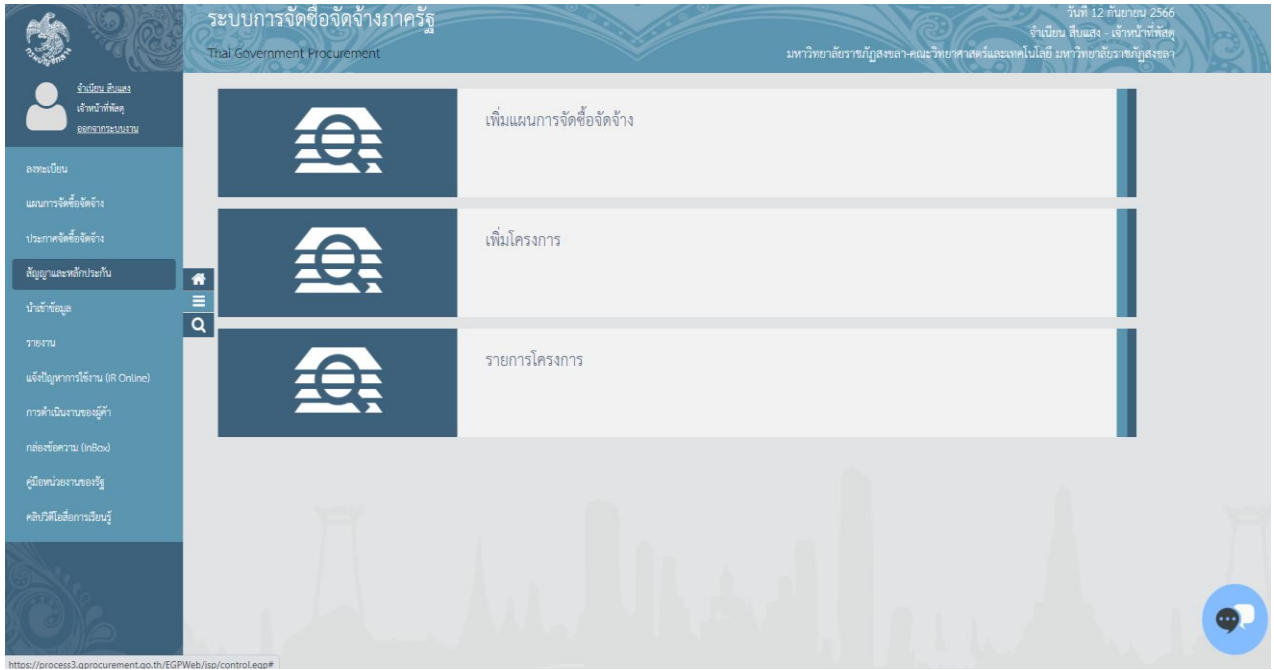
ระบบการจัดซื้อจัดจ้างภาครัฐ
Thai Government Procurement

วันที่ 12 กันยายน 2566
จำเนียน สืบแสง - เจ้าหน้าที่พัสดุ
มหาวิทยาลัยราชภัฏสงขลา-คณะวิทยาศาสตร์และเทคโนโลยี มหาวิทยาลัยราชภัฏสงขลา

จำเนียน สืบแสง
เจ้าหน้าที่พัสดุ
ออกจากระบบงาน

ลงทะเบียน
แผนการจัดซื้อจัดจ้าง
ประกาศจัดซื้อจัดจ้าง
สัญญาและหลักประกัน
นำเข้าข้อมูล
รายงาน
แจ้งปัญหาการใช้งาน (IR Online)
การดำเนินงานของผู้ค้า
กล่องข้อความ (InBox)
คู่มือหน่วยงานของรัฐ
คลิปวิดีโอสื่อการเรียนรู้

เพิ่มแผนการจัดซื้อจัดจ้าง

เพิ่มโครงการ

รายการโครงการ

https://process3.gprocurement.go.th/EGPWeb/jsp/control.egp#